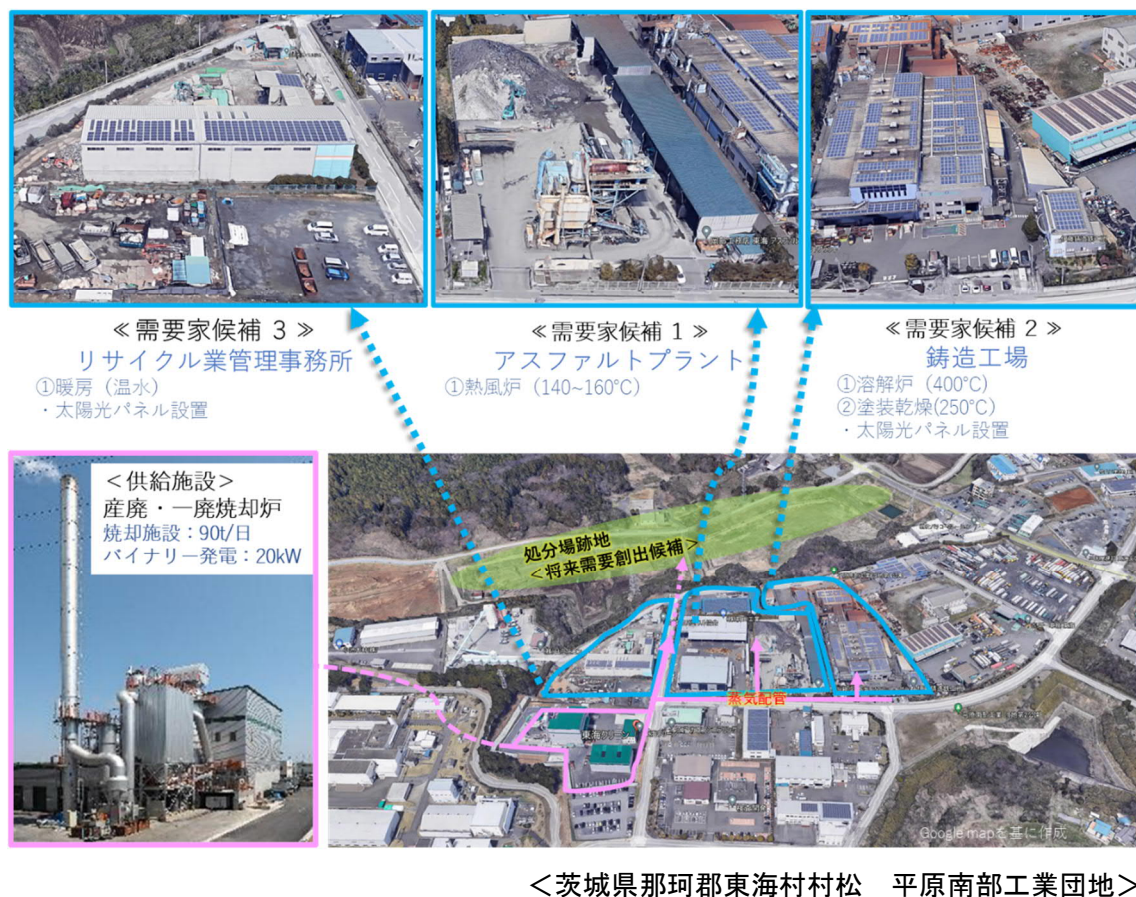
≪需要家候補 3≫
リサイクル業管理事務所
①暖房（温水）
・太陽光パネル設置

≪需要家候補 1≫
アスファルトプラント
①熱風炉（140~160°C）

≪需要家候補 2≫
鋳造工場
①溶解炉（400°C）
②塗装乾燥(250°C)
・太陽光パネル設置

＜供給施設＞
産廃・一廃焼却炉
焼却施設：90t/日
バイナリー発電：20kW

処分場跡地
＜将来需要創出候補＞

蒸気配管

Google mapを基に作成

＜茨城県那珂郡東海村村松　平原南部工業団地＞